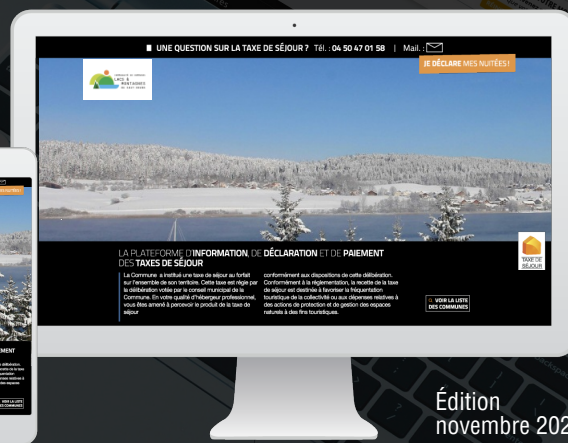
UNE QUESTION SUR LA TAXE DE SÉJOUR ? Tél. : 04 50 47 01 58 | Mail. :

JE DÉCLARE MES NUITÉES !

LACS & MONTAGNES

LA PLATEFORME D'INFORMATION, DE DÉCLARATION ET DE PAIEMENT DES TAXES DE SÉJOUR

La Commune a institué une taxe de séjour au forfait sur l'ensemble de son territoire. Cette taxe est régie par la délibération votée par le conseil municipal de la Commune. En votre qualité d'hébergeur professionnel, vous êtes amené à percevoir le produit de la taxe de séjour

conformément aux dispositions de cette délibération. Conformément à la réglementation, la recette de la taxe de séjour est destinée à favoriser la fréquentation touristique de la collectivité ou aux dépenses relatives à des actions de protection et de gestion des espaces naturels à des fins touristiques.

VOIR LA LISTE DES COMMUNES

TAXE DE SÉJOUR

Édition novembre 202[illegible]